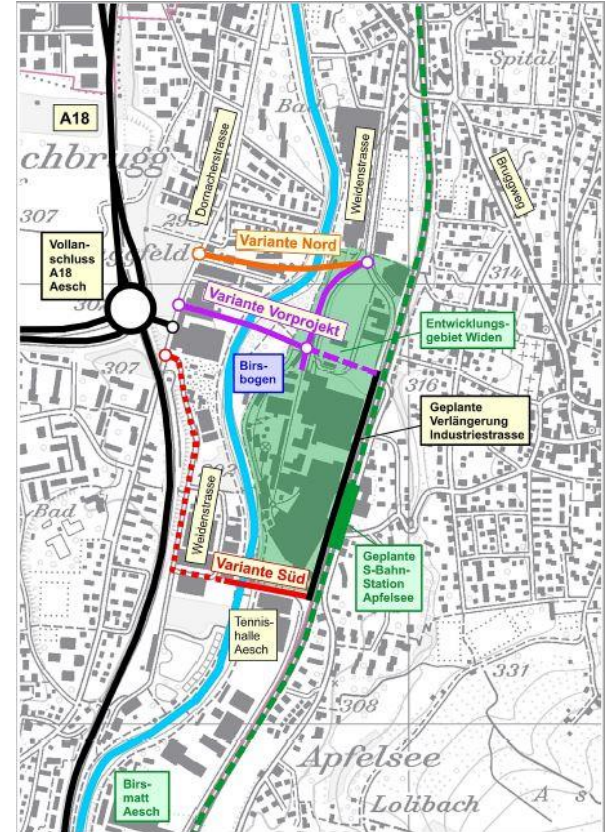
A18

chbrugg

Spital

Bad

Dornacherstrasse

Weidenstrasse

Bruggweg

307

298

Vollanschluss A18 Aesch

Variante Nord

314

Variante Vorprojekt

Entwicklungsgebiet Widen

Birsbogen

307

316

Geplante Verlängerung Industriestrasse

Bad

Weidenstrasse

Geplante S-Bahn-Station Apfelsee

Variante Süd

Tennishalle Aesch

331

308

Apfelsee

Birsmatt Aesch

Lolibach